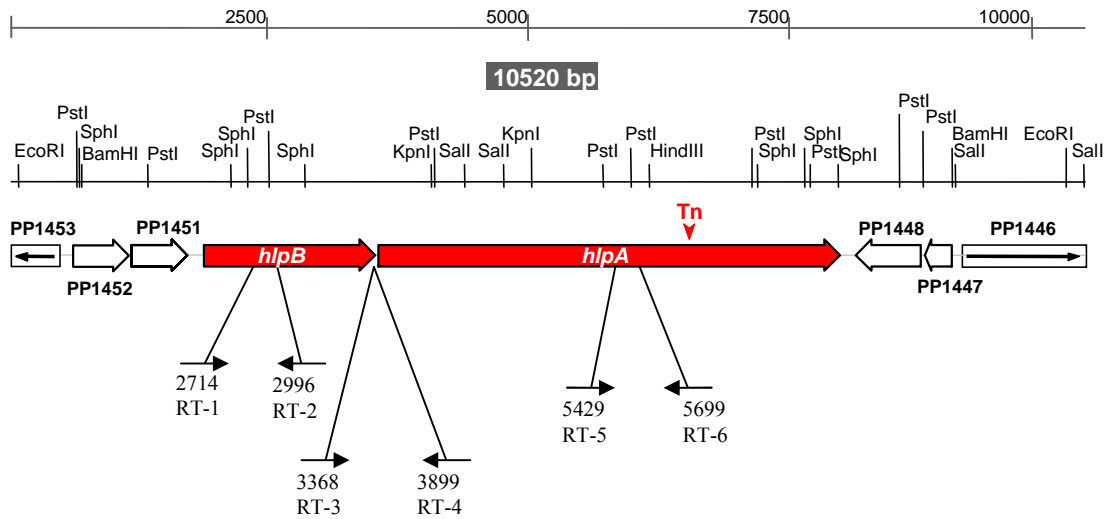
2500 5000 7500 10000

10520 bp

PstI SphI EcoRI BamHI PstI SphI SphI PstI SphI PstI KpnI SalI SalI KpnI PstI PstI HindIII PstI SphI SphI PstI SphI PstI PstI BamHI SalI EcoRI SalI

Tn

PP1453 PP1451 PP1452 hlpB hlpA PP1448 PP1447 PP1446

2714
RT-1

2996
RT-2

3368
RT-3

3899
RT-4

5429
RT-5

5699
RT-6